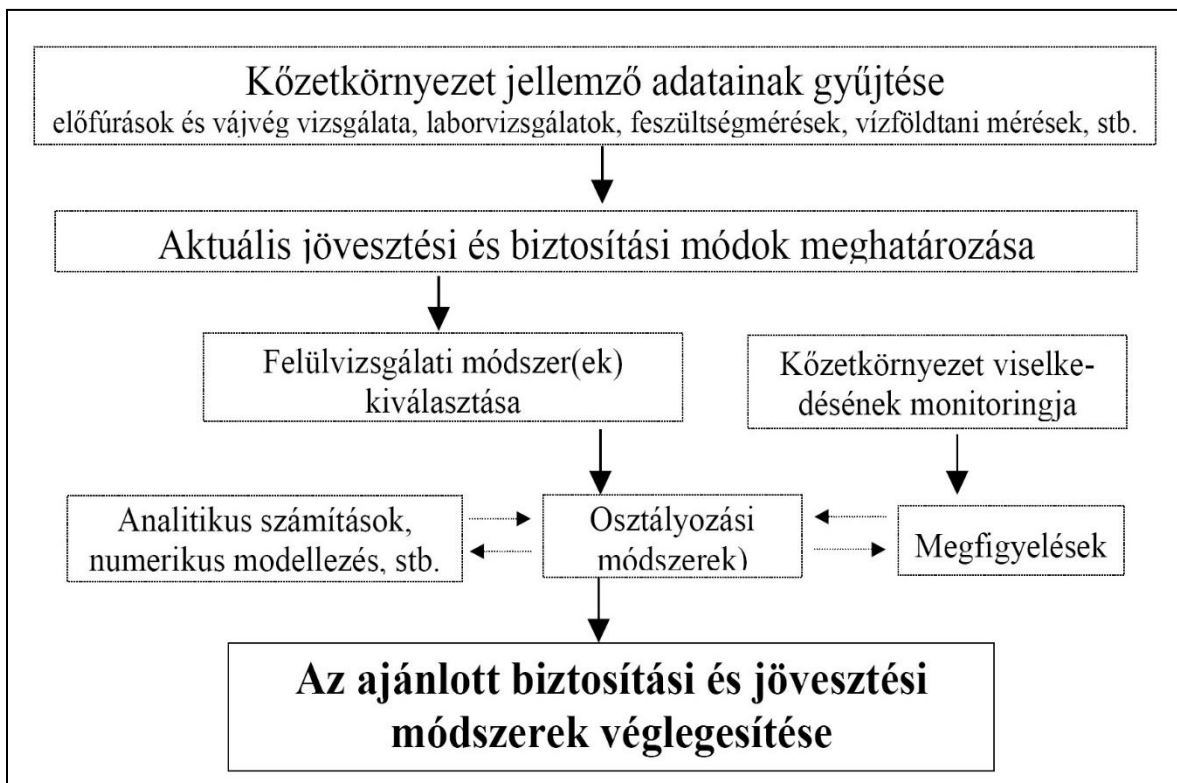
Kőzetkörnyezet jellemző adatainak gyűjtése
előfúrások és vájvég vizsgálata, laborvizsgálatok, feszültségmérések, vízföldtani mérések, stb.

Aktuális jövesztési és biztosítási módok meghatározása

Felülvizsgálati módszer(ek) kiválasztása

Kőzetkörnyezet viselkedésének monitoringja

Analitikus számítások, numerikus modellezés, stb.

Osztályozási módszerek)

Megfigyelések

Az ajánlott biztosítási és jövesztési módszerek véglegesítése